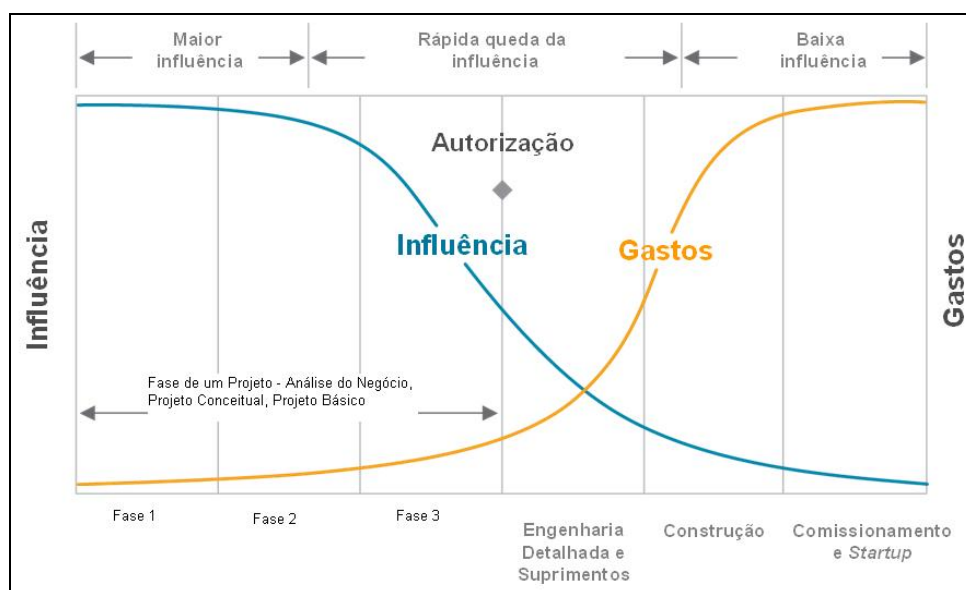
Maior influência

Rápida queda da influência

Baixa influência

Autorização

Influência

Gastos

Influência

Gastos

Fase de um Projeto - Análise do Negócio, Projeto Conceitual, Projeto Básico

Fase 1

Fase 2

Fase 3

Engenharia Detalhada e Suprimentos

Construção

Comissionamento e Startup